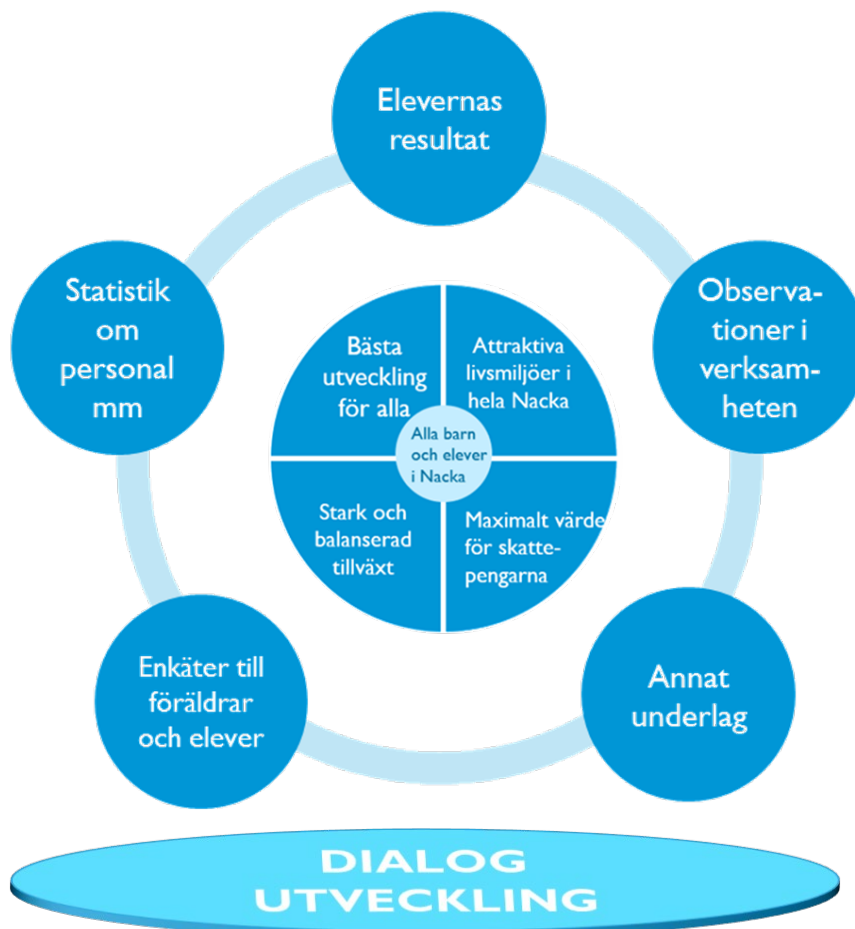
Elevernas resultat

Observationer i verksamheten

Annat underlag

Enkäter till föräldrar och elever

Statistik om personal mm

Bästa utveckling för alla

Attraktiva livsmiljöer i hela Nacka

Alla barn och elever i Nacka

Stark och balanserad tillväxt

Maximalt värde för skattepengarna

DIALOG UTVECKLING